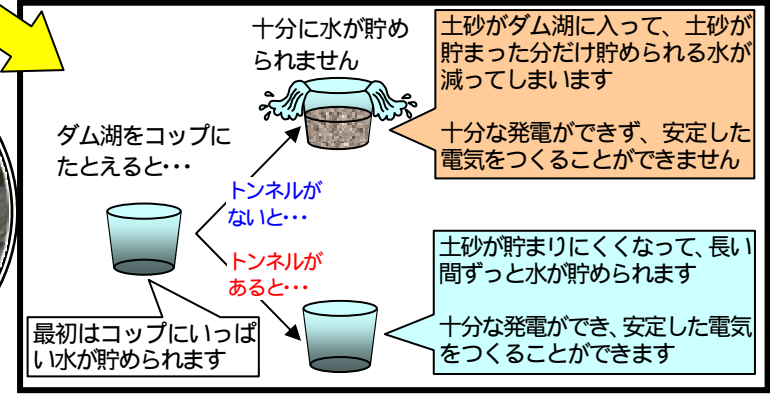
十分に水が貯められません

土砂がダム湖に入って、土砂が貯まった分だけ貯められる水が減ってしまいます

十分な発電ができず、安定した電気をつくることができません

ダム湖をコップにたとえると・・・

トンネルがないと・・・

トンネルがあると・・・

土砂が貯まりにくくなって、長い間ずっと水が貯められます

十分な発電ができ、安定した電気をつくることができます

最初はコップにいっぱい水が貯められます